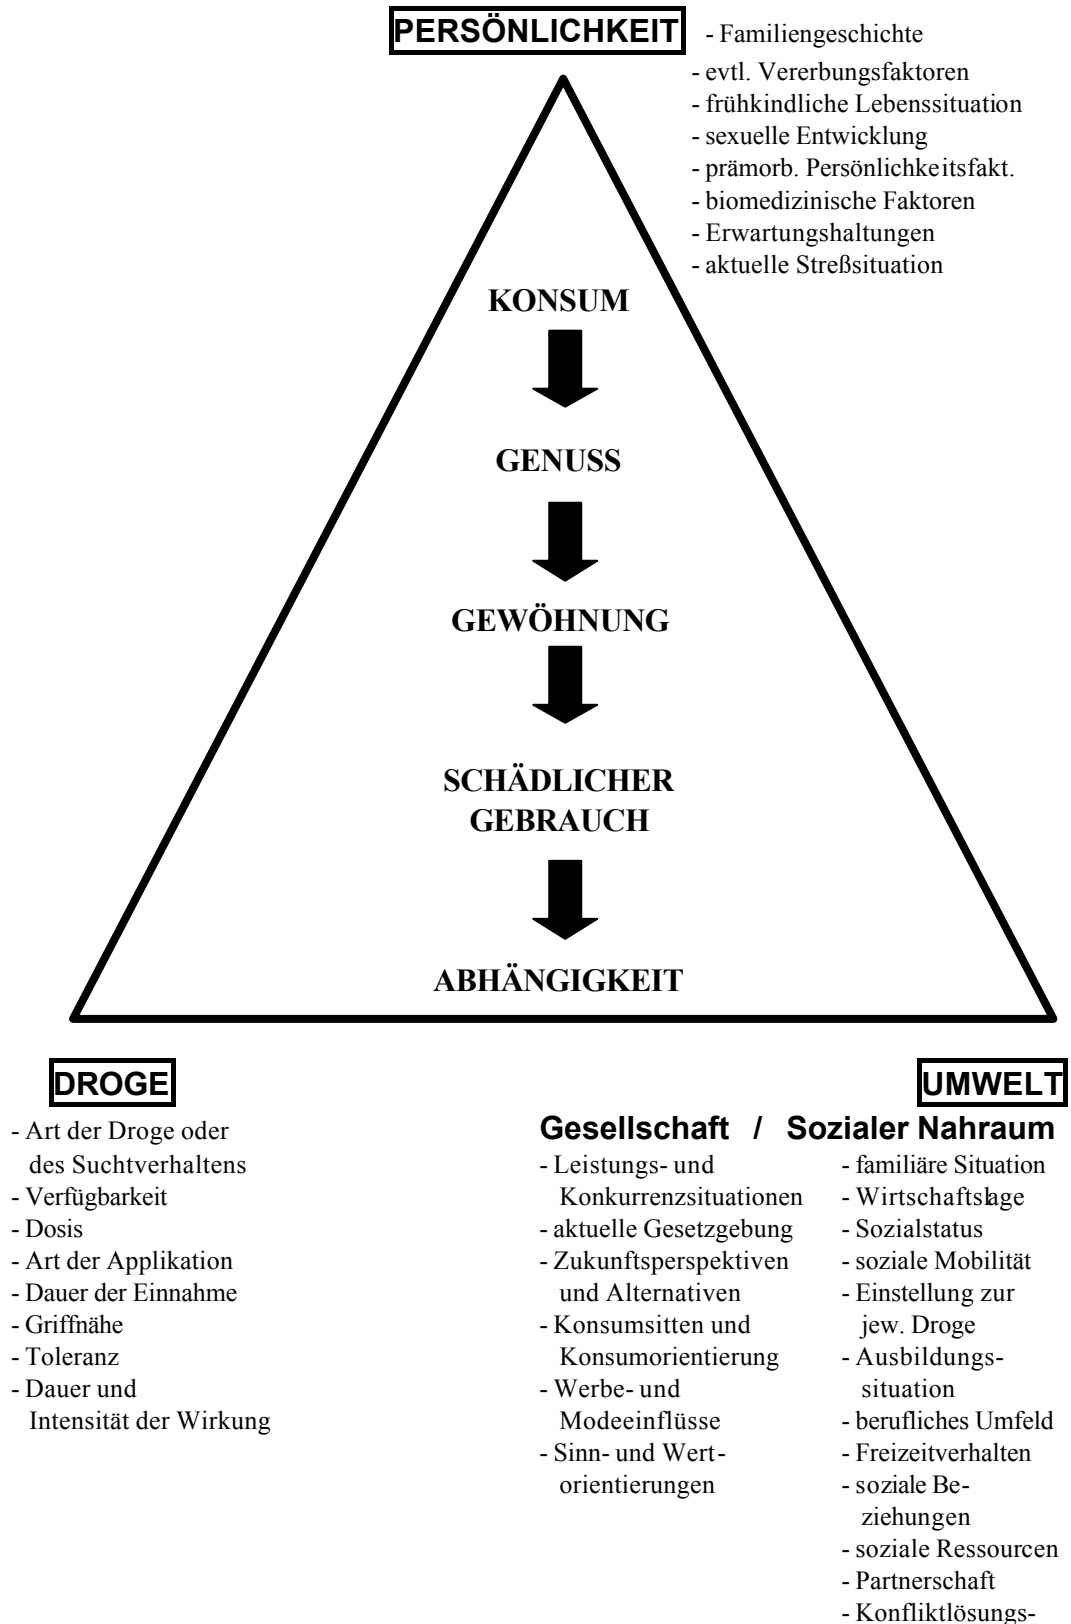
PERSÖNLICHKEIT
- Familiengeschichte
- evtl. Vererbungsfaktoren
- frühkindliche Lebenssituation
- sexuelle Entwicklung
- prämorb. Persönlichkeitsfakt.
- biomedizinische Faktoren
- Erwartungshaltungen
- aktuelle Streßsituation

KONSUM

GENUSS

GEWÖHNUNG

SCHÄDLICHER GEBRAUCH

ABHÄNGIGKEIT

DROGE
- Art der Droge oder des Suchtverhaltens
- Verfügbarkeit
- Dosis
- Art der Applikation
- Dauer der Einnahme
- Griffnähe
- Toleranz
- Dauer und Intensität der Wirkung

UMWELT
Gesellschaft / Sozialer Nahraum
- Leistungs- und Konkurrenzsituationen
- aktuelle Gesetzgebung
- Zukunftsperspektiven und Alternativen
- Konsumsitten und Konsumorientierung
- Werbe- und Modeeinflüsse
- Sinn- und Wertorientierungen

- familiäre Situation
- Wirtschaftslage
- Sozialstatus
- soziale Mobilität
- Einstellung zur jew. Droge
- Ausbildungssituation
- berufliches Umfeld
- Freizeitverhalten
- soziale Beziehungen
- soziale Ressourcen
- Partnerschaft
- Konfliktlösungs-